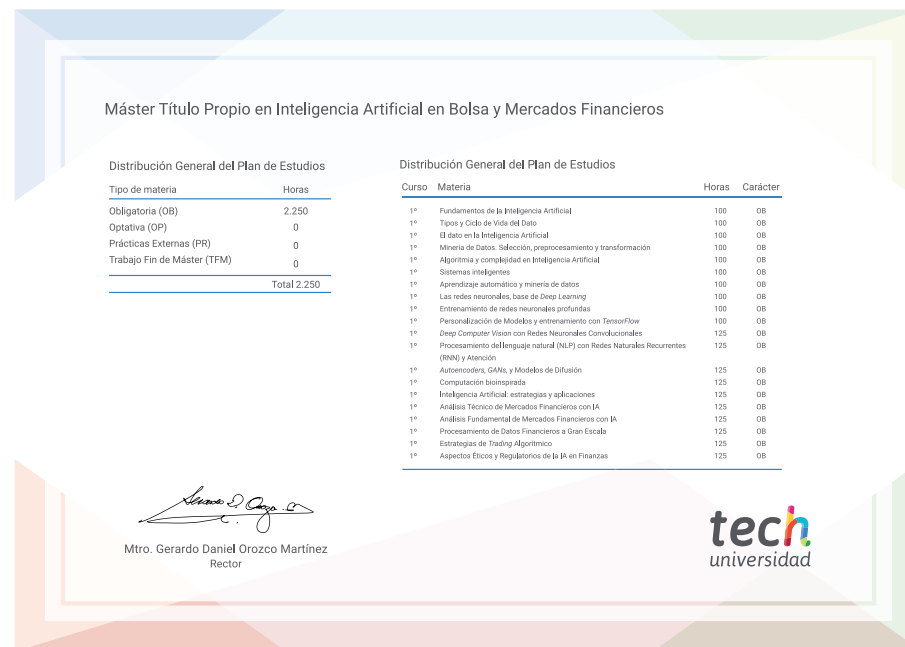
Máster Título Propio en Inteligencia Artificial en Bolsa y Mercados Financieros

Distribución General del Plan de Estudios

| Tipo de materia | Horas |
|---|---|
| Obligatoria (OB) | 2.250 |
| Optativa (OP) | 0 |
| Prácticas Externas (PR) | 0 |
| Trabajo Fin de Máster (TFM) | 0 |
| | Total 2.250 |

Distribución General del Plan de Estudios

| Curso | Materia | Horas | Carácter |
|---|---|---|---|
| 1º | Fundamentos de la Inteligencia Artificial | 100 | OB |
| 1º | Tipos y Ciclo de Vida del Dato | 100 | OB |
| 1º | El dato en la Inteligencia Artificial | 100 | OB |
| 1º | Minería de Datos. Selección, preprocesamiento y transformación | 100 | OB |
| 1º | Algoritmia y complejidad en Inteligencia Artificial | 100 | OB |
| 1º | Sistemas inteligentes | 100 | OB |
| 1º | Aprendizaje automático y minería de datos | 100 | OB |
| 1º | Las redes neuronales, base de Deep Learning | 100 | OB |
| 1º | Entrenamiento de redes neuronales profundas | 100 | OB |
| 1º | Personalización de Modelos y entrenamiento con TensorFlow | 100 | OB |
| 1º | Deep Computer Vision con Redes Neuronales Convolucionales | 125 | OB |
| 1º | Procesamiento del lenguaje natural (NLP) con Redes Naturales Recurrentes (RNN) y Atención | 125 | OB |
| 1º | Autoencoders, GANs, y Modelos de Difusión | 125 | OB |
| 1º | Computación bioinspirada | 125 | OB |
| 1º | Inteligencia Artificial: estrategias y aplicaciones | 125 | OB |
| 1º | Análisis Técnico de Mercados Financieros con IA | 125 | OB |
| 1º | Análisis Fundamental de Mercados Financieros con IA | 125 | OB |
| 1º | Procesamiento de Datos Financieros a Gran Escala | 125 | OB |
| 1º | Estrategias de Trading Algorítmico | 125 | OB |
| 1º | Aspectos Éticos y Regulatorios de la IA en Finanzas | 125 | OB |

Mtro. Gerardo Daniel Orozco Martínez
Rector

tech
universidad